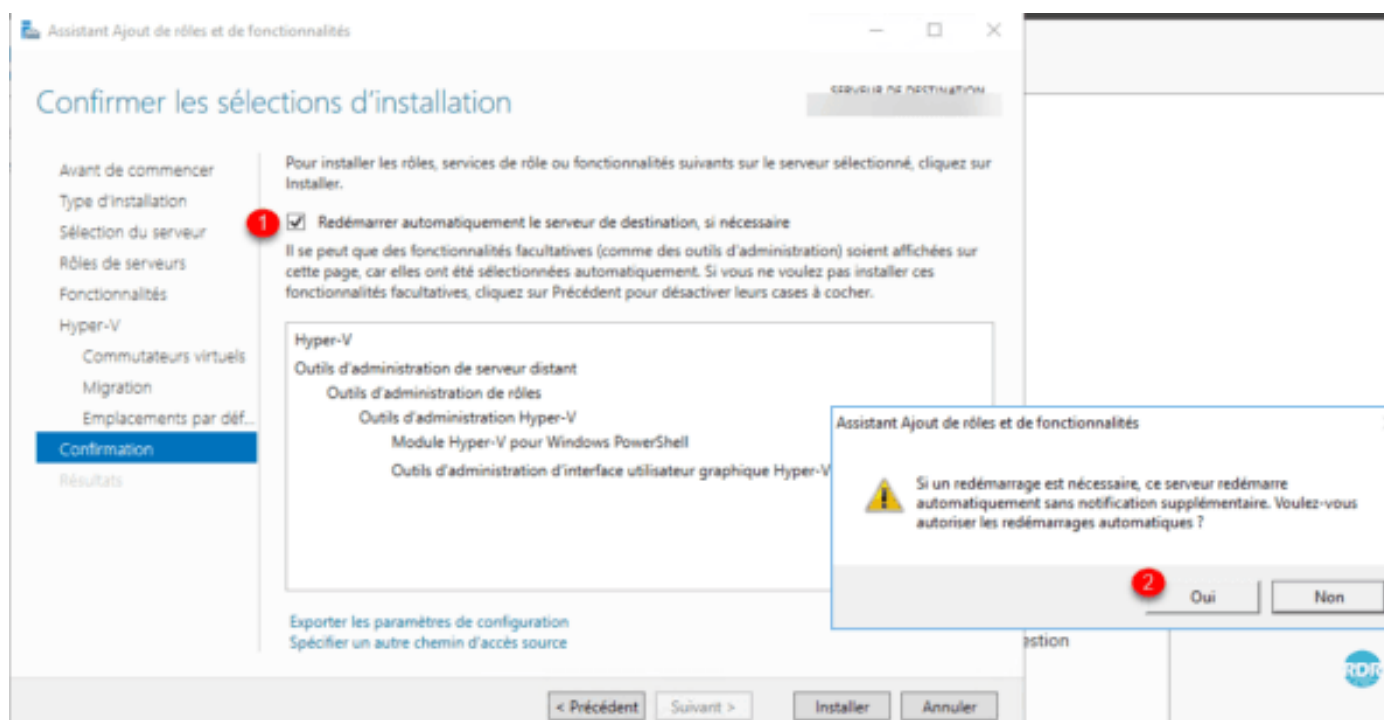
Assistant Ajout de rôles et de fonctionnalités

Confirmer les sélections d'installation

SERVEUR DE DESTINATION

Avant de commencer
Type d'installation
Sélection du serveur
Rôles de serveurs
Fonctionnalités
Hyper-V
Commutateurs virtuels
Migration
Emplacements par déf...
Confirmation
Résultats

Pour installer les rôles, services de rôle ou fonctionnalités suivants sur le serveur sélectionné, cliquez sur Installer.

1

Redémarrer automatiquement le serveur de destination, si nécessaire

Il se peut que des fonctionnalités facultatives (comme des outils d'administration) soient affichées sur cette page, car elles ont été sélectionnées automatiquement. Si vous ne voulez pas installer ces fonctionnalités facultatives, cliquez sur Précédent pour désactiver leurs cases à cocher.

Hyper-V
Outils d'administration de serveur distant
Outils d'administration de rôles
Outils d'administration Hyper-V
Module Hyper-V pour Windows PowerShell
Outils d'administration d'interface utilisateur graphique Hyper-V

Exporter les paramètres de configuration
Spécifier un autre chemin d'accès source

< Précédent
Suivant >
Installer
Annuler

Assistant Ajout de rôles et de fonctionnalités

Si un redémarrage est nécessaire, ce serveur redémarre automatiquement sans notification supplémentaire. Voulez-vous autoriser les redémarrages automatiques ?

2

Oui
Non

estion